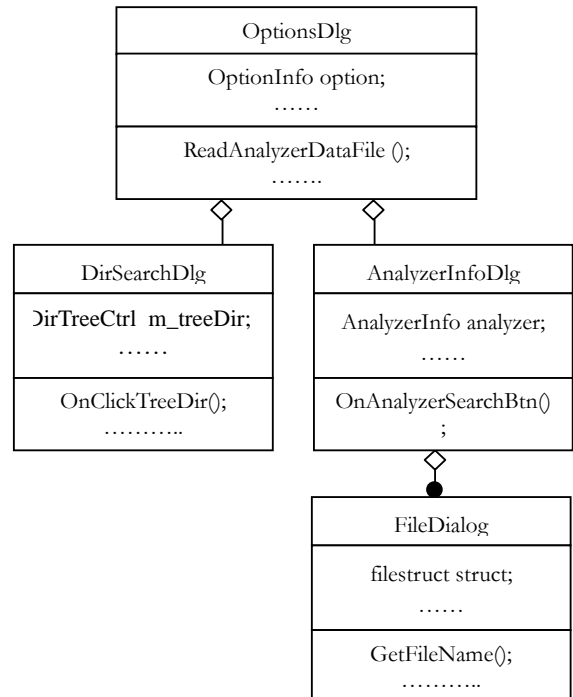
OptionsDlg

OptionInfo option;
……

ReadAnalyzerDataFile ();
…….

DirSearchDlg

DirTreeCtrl m_treeDir;
……

OnClickTreeDir();
………..

AnalyzerInfoDlg

AnalyzerInfo analyzer;
……

OnAnalyzerSearchBtn()
;

FileDialog

filestruct struct;
……

GetFileName();
………..